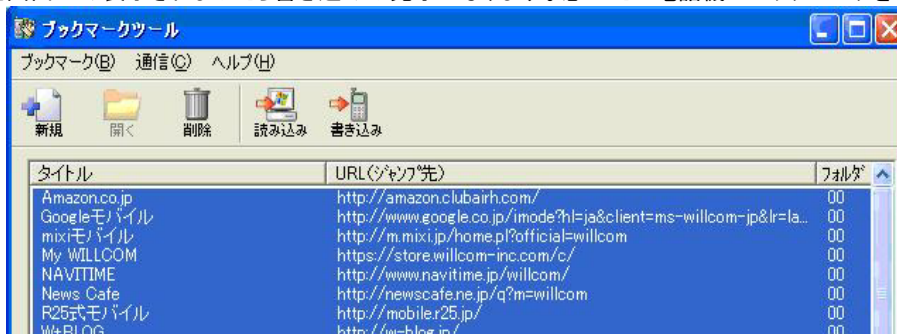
ブックマークツール

ブックマーク(B) 通信(C) ヘルプ(H)

新規 開く 削除 読み込み 書き込み

| タイトル | URL(ジャンプ先) | フォルダ |
|---|---|---|
| Amazon.co.jp | http://amazon.clubairh.com/ | 00 |
| Googleモバイル | http://www.google.co.jp/imode?hl=ja&client=ms-willcom-jp&lr=la... | 00 |
| mixiモバイル | http://m.mixi.jp/home.pl?official=willcom | 00 |
| My WILLCOM | https://store.willcom-inc.com/c/ | 00 |
| NAVITIME | http://www.navitime.jp/willcom/ | 00 |
| News Cafe | http://newscafe.ne.jp/q?m=willcom | 00 |
| R25式モバイル | http://mobile.r25.jp/ | 00 |
| W-BLOG | http://w-blog.jp/ | 00 |